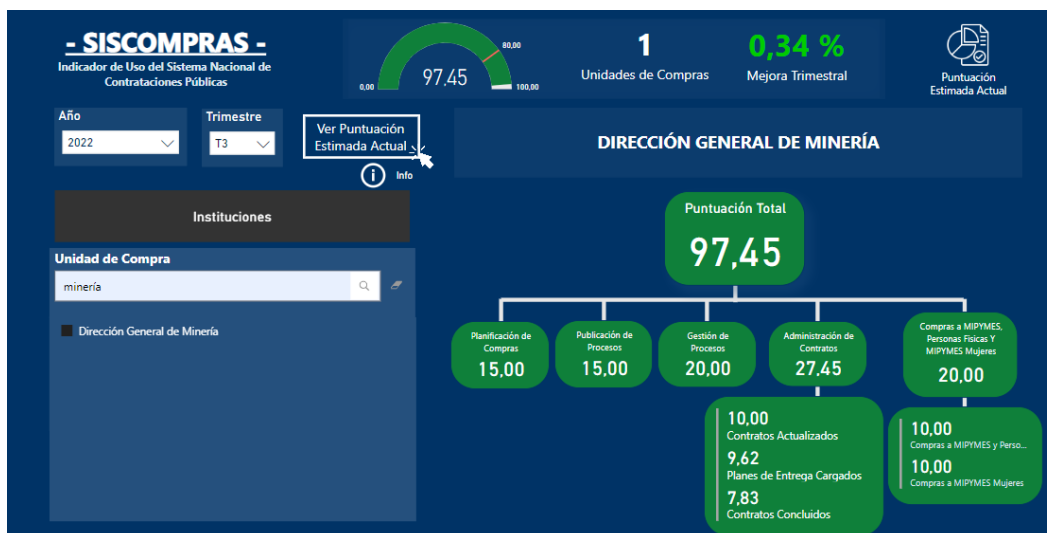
- SISCOMPRAS -
Indicador de Uso del Sistema Nacional de Contrataciones Públicas

0,00
80,00
97.45
100,00

1
Unidades de Compras

0,34 %
Mejora Trimestral

Puntuación Estimada Actual

Año
2022

Trimestre
T3

Ver Puntuación Estimada Actual

Info

DIRECCIÓN GENERAL DE MINERÍA

Instituciones

Unidad de Compra
minería

Dirección General de Minería

Puntuación Total
97,45

Planificación de Compras
15,00

Publicación de Procesos
15,00

Gestión de Procesos
20,00

Administración de Contratos
27,45

Compras a MIPYMES, Personas Físicas Y MIPYMES Mujeres
20,00

10,00
Contratos Actualizados
9,62
Planes de Entrega Cargados
7,83
Contratos Concluidos

10,00
Compras a MIPYMES y Perso...
10,00
Compras a MIPYMES Mujeres